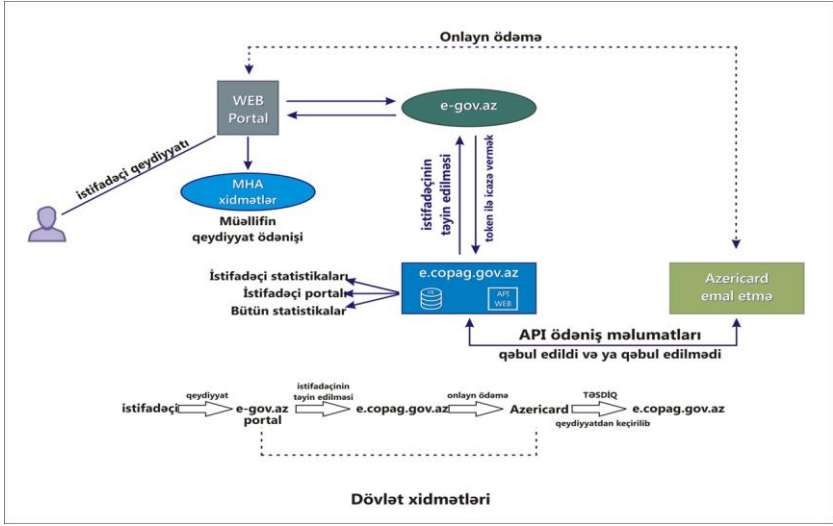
Onlayn ödəmə

WEB Portal

e-gov.az

istifadəçi qeydiyyatı

MHA xidmətlər

Müəllifin qeydiyyat ödənişi

istifadəçinin təyin edilməsi

token ilə icazə vermək

İstifadəçi statistikaları
İstifadəçi portalı
Bütün statistikalar

e.copag.gov.az

API WEB

Azericard emal etmə

API ödəniş məlumatları
qəbul edildi və ya qəbul edilmədi

istifadəçi
qeydiyyat
e-gov.az portal
istifadəçinin təyin edilməsi
e.copag.gov.az
onlayn ödəmə
Azericard
TƏSDİQ
qeydiyyatdan keçirilib
e.copag.gov.az

Dövlət xidmətləri